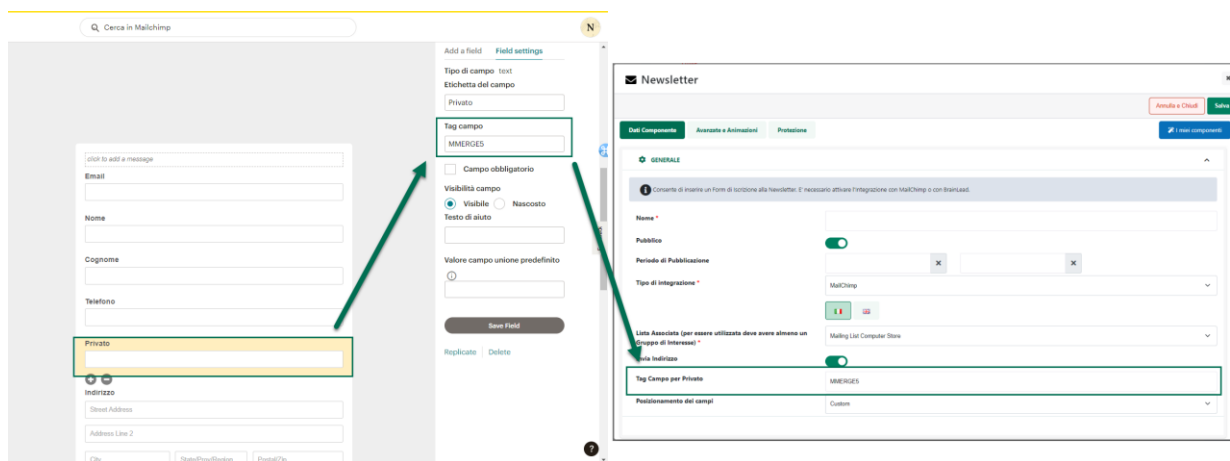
Cerca in Mailchimp

N

click to add a message

Email

Nome

Cognome

Telefono

Privato

Indirizzo

Street Address

Address Line 2

City

State/Prov/Region

Postal/Zip

Add a field

Field settings

Tipo di campo text

Etichetta del campo

Privato

Tag campo

MMERGE5

Campo obbligatorio

Visibilità campo

Visibile

Nascosto

Testo di aiuto

Valore campo unione predefinito

Save Field

Replicate | Delete

Newsletter

Annulla e Chiudi

Salva

Dati Componente

Avanzate e Animazioni

Protezione

I miei componenti

GENERALE

Consente di inserire un Form di iscrizione alla Newsletter. E' necessario attivare l'integrazione con MailChimp o con BrainLead.

Nome *

Pubblico

Periodo di Pubblicazione

Tipo di integrazione *

MailChimp

Lista Associata (per essere utilizzata deve avere almeno un Gruppo di Interesse) *

Mailing List Computer Store

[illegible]via Indirizzo

Tag Campo per Privato

MMERGE5

Posizionamento dei campi

Custom

?